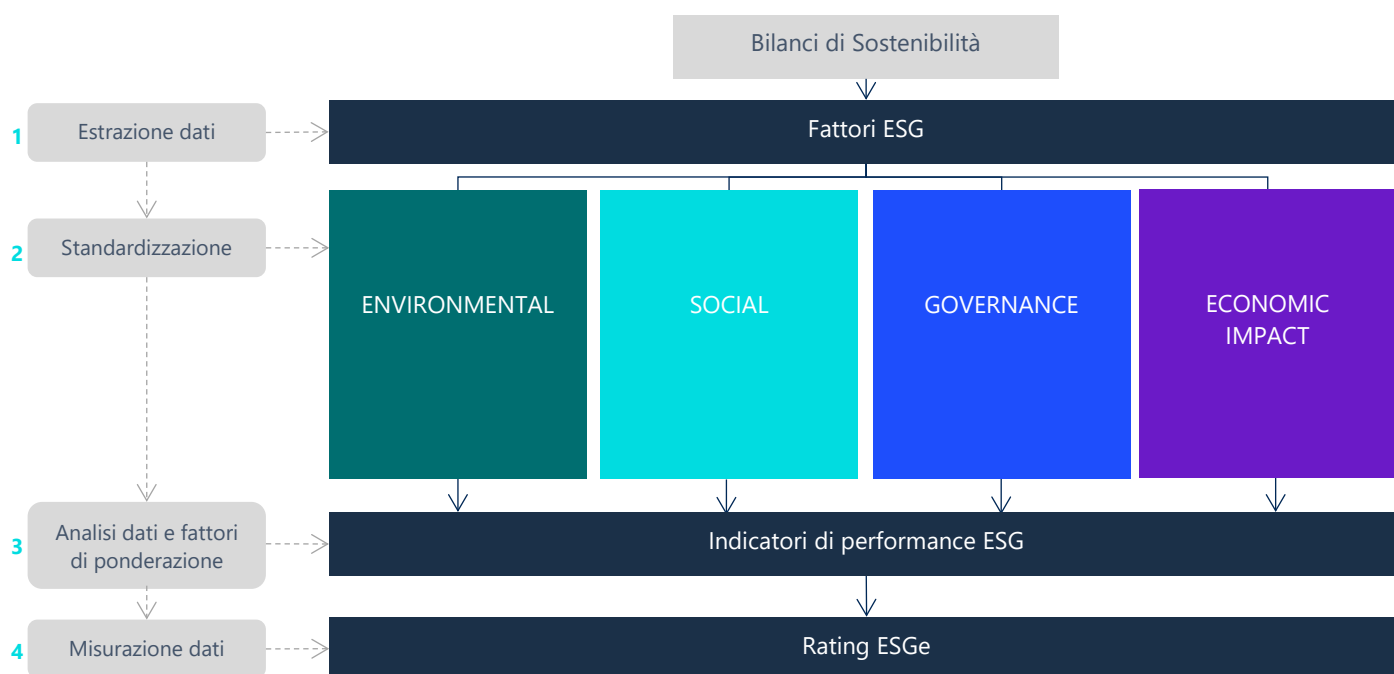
Bilanci di Sostenibilità

1 Estrazione dati

Fattori ESG

2 Standardizzazione

ENVIRONMENTAL

SOCIAL

GOVERNANCE

ECONOMIC IMPACT

3 Analisi dati e fattori di ponderazione

Indicatori di performance ESG

4 Misurazione dati

Rating ESGe